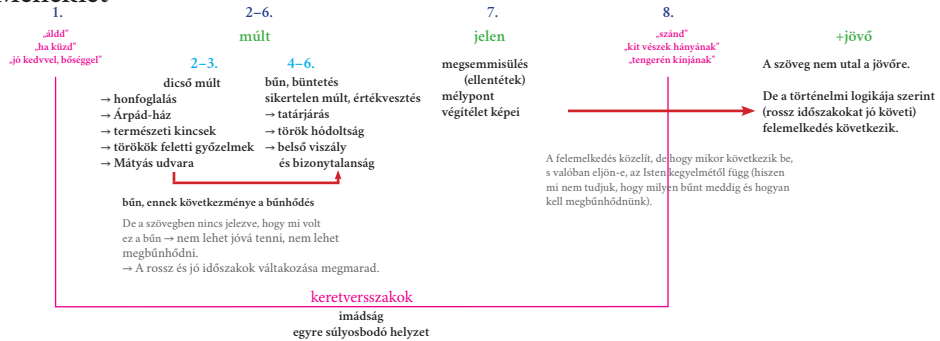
1.
„áldd"
„ha küzd"
„jó kedvvel, bőséggel"

2–6.
múlt

2–3.
dicső múlt
→ honfoglalás
→ Árpád-ház
→ természeti kincsek
→ törökök feletti győzelmek
→ Mátyás udvara

4–6.
bűn, büntetés
sikertelen múlt, értékvesztés
→ tatárjárás
→ török hódoltság
→ belső viszály
és bizonytalanság

bűn, ennek következménye a bűnhődés

De a szövegben nincs jelezve, hogy mi volt ez a bűn → nem lehet jóvá tenni, nem lehet megbűnhődni.
→ A rossz és jó időszakok váltakozása megmarad.

7.
jelen
megsemmisülés
(ellentétek)
mélypont
végítélet képei

A felemelkedés közelít, de hogy mikor következik be, s valóban eljön-e, az Isten kegyelmétől függ (hiszen mi nem tudjuk, hogy milyen bűnt meddig és hogyan kell megbűnhődnünk).

8.
„szánd"
„kit vészek hányának"
„tengerén kínjának"

+jövő
A szöveg nem utal a jövőre.

De a történelmi logikája szerint (rossz időszakokat jó követi) felemelkedés következik.

keretversszakok
imádság
egyre súlyosbodó helyzet